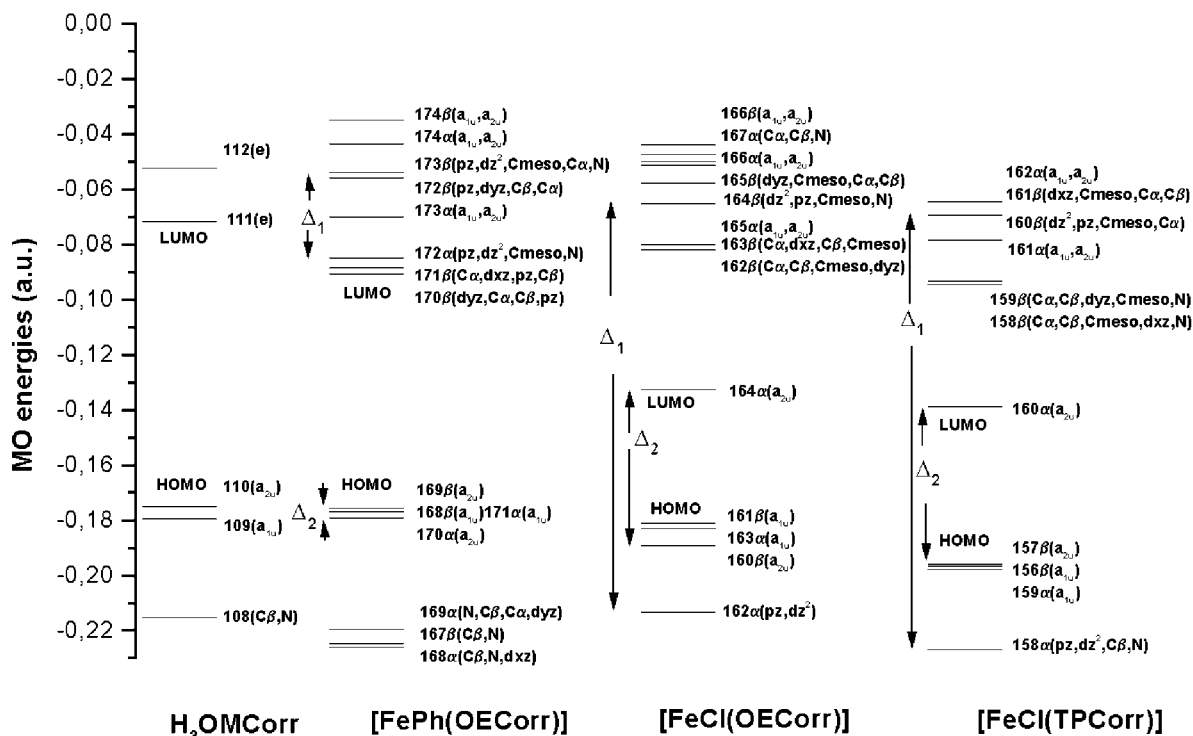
MO energies (a.u.)

0,00
-0,02
-0,04
-0,06
-0,08
-0,10
-0,12
-0,14
-0,16
-0,18
-0,20
-0,22

112(e)
111(e)
LUMO
HOMO
110($a_{2u}$)
109($a_{1u}$)
108(C$\beta$,N)

174$\beta$($a_{1u}$,$a_{2u}$)
174$\alpha$($a_{1u}$,$a_{2u}$)
173$\beta$(pz,dz$^2$,Cmeso,C$\alpha$,N)
172$\beta$(pz,dyz,C$\beta$,C$\alpha$)
$\Delta_1$
173$\alpha$($a_{1u}$,$a_{2u}$)
172$\alpha$(pz,dz$^2$,Cmeso,N)
171$\beta$(C$\alpha$,dxz,pz,C$\beta$)
LUMO
170$\beta$(dyz,C$\alpha$,C$\beta$,pz)
HOMO
$\Delta_2$
169$\beta$($a_{2u}$)
168$\beta$($a_{1u}$)171$\alpha$($a_{1u}$)
170$\alpha$($a_{2u}$)
169$\alpha$(N,C$\beta$,C$\alpha$,dyz)
167$\beta$(C$\beta$,N)
168$\alpha$(C$\beta$,N,dxz)

166$\beta$($a_{1u}$,$a_{2u}$)
167$\alpha$(C$\alpha$,C$\beta$,N)
166$\alpha$($a_{1u}$,$a_{2u}$)
165$\beta$(dyz,Cmeso,C$\alpha$,C$\beta$)
164$\beta$(dz$^2$,pz,Cmeso,N)
165$\alpha$($a_{1u}$,$a_{2u}$)
163$\beta$(C$\alpha$,dxz,C$\beta$,Cmeso)
162$\beta$(C$\alpha$,C$\beta$,Cmeso,dyz)
$\Delta_1$
LUMO
164$\alpha$($a_{2u}$)
$\Delta_2$
HOMO
161$\beta$($a_{1u}$)
163$\alpha$($a_{1u}$)
160$\beta$($a_{2u}$)
162$\alpha$(pz,dz$^2$)

162$\alpha$($a_{1u}$,$a_{2u}$)
161$\beta$(dxz,Cmeso,C$\alpha$,C$\beta$)
160$\beta$(dz$^2$,pz,Cmeso,C$\alpha$)
161$\alpha$($a_{1u}$,$a_{2u}$)
159$\beta$(C$\alpha$,C$\beta$,dyz,Cmeso,N)
$\Delta_1$
158$\beta$(C$\alpha$,C$\beta$,Cmeso,dxz,N)
LUMO
160$\alpha$($a_{2u}$)
$\Delta_2$
HOMO
157$\beta$($a_{2u}$)
156$\beta$($a_{1u}$)
159$\alpha$($a_{1u}$)
158$\alpha$(pz,dz$^2$,C$\beta$,N)

H$_3$OMCorr
[FePh(OECorr)]
[FeCl(OECorr)]
[FeCl(TPCorr)]